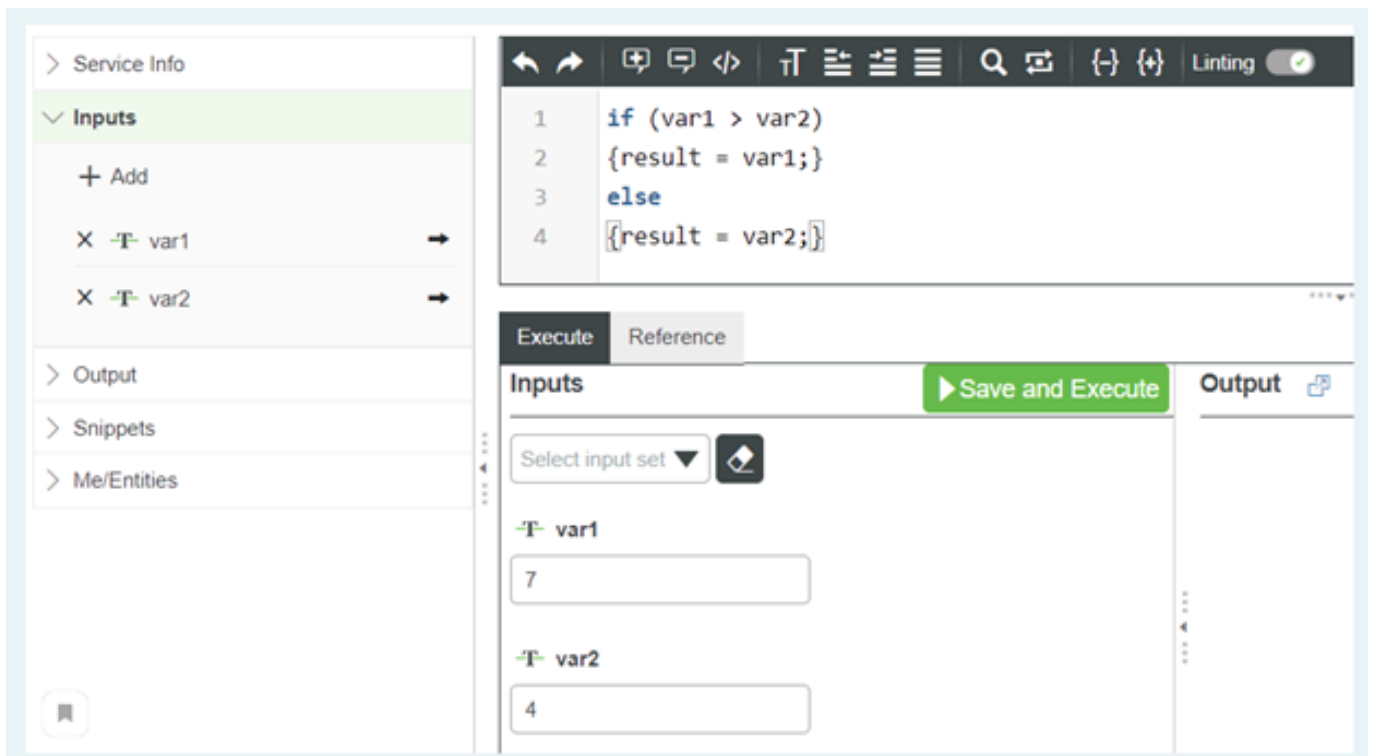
Service Info

Inputs

+ Add

var1

var2

Output

Snippets

Me/Entities

Linting

1 if (var1 > var2)
2 {result = var1;}
3 else
4 {result = var2;}

Execute Reference

Inputs

Save and Execute

Output

Select input set

var1

7

var2

4